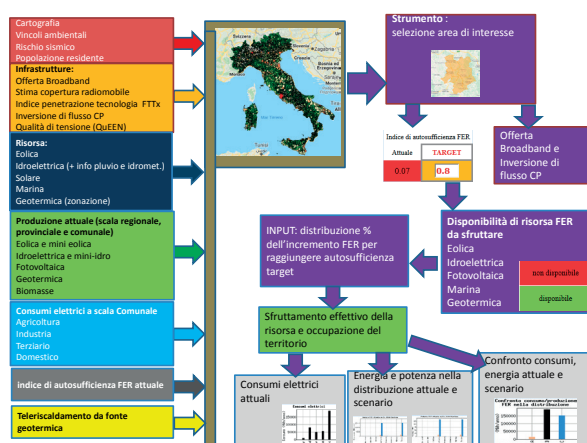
Cartografia
Vincoli ambientali
Rischio sismico
Popolazione residente

Infrastrutture:
Offerta Broadband
Stima copertura radiomobile
Indice penetrazione tecnologia FTTx
Inversione di flusso CP
Qualità di tensione (QuEEN)

Risorsa:
Eolica
Idroelettrica (+ info pluvio e idromet.)
Solare
Marina
Geotermica (zonazione)

Produzione attuale (scala regionale, provinciale e comunale)
Eolica e mini eolica
Idroelettrica e mini-idro
Fotovoltaica
Geotermica
Biomasse

Consumi elettrici a scala Comunale
Agricoltura
Industria
Terziario
Domestico

indice di autosufficienza FER attuale

Teleriscaldamento da fonte geotermica

Strumento :
selezione area di interesse

Indice di autosufficienza FER

| Attuale | TARGET |
|---|---|
| 0.07 | 0.8 |

Offerta Broadband e Inversione di flusso CP

Disponibilità di risorsa FER da sfruttare
Eolica
Idroelettrica
Fotovoltaica
Marina
Geotermica

non disponibile
disponibile

INPUT: distribuzione % dell'incremento FER per raggiungere autosufficienza target

Sfruttamento effettivo della risorsa e occupazione del territorio

Consumi elettrici attuali

Energia e potenza nella distribuzione attuale e scenario

Confronto consumi, energia attuale e scenario

Consumi elettrici

Confronto consumi/produzione FER nella distribuzione